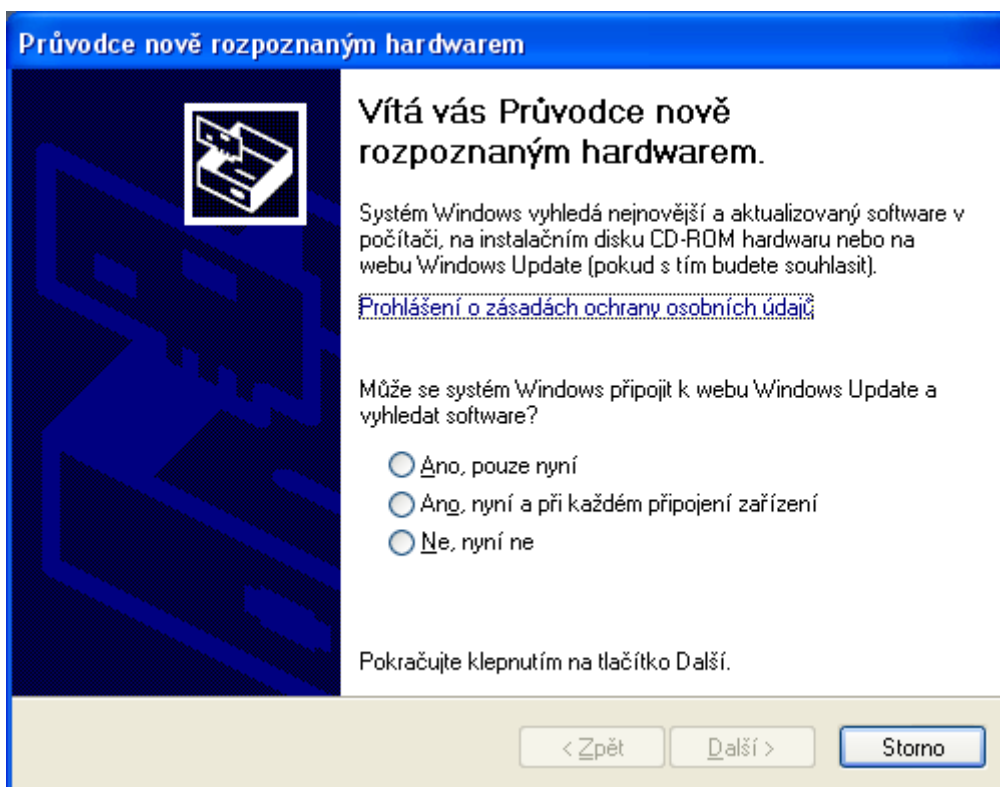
Průvodce nově rozpoznaným hardwarem

Vítá vás Průvodce nově rozpoznaným hardwarem.

Systém Windows vyhledá nejnovější a aktualizovaný software v počítači, na instalačním disku CD-ROM hardwaru nebo na webu Windows Update (pokud s tím budete souhlasit).

Prohlášení o zásadách ochrany osobních údajů

Může se systém Windows připojit k webu Windows Update a vyhledat software?

Ano, pouze nyní

Ano, nyní a při každém připojení zařízení

Ne, nyní ne

Pokračujte klepnutím na tlačítko Další.

< Zpět | Další > | Storno